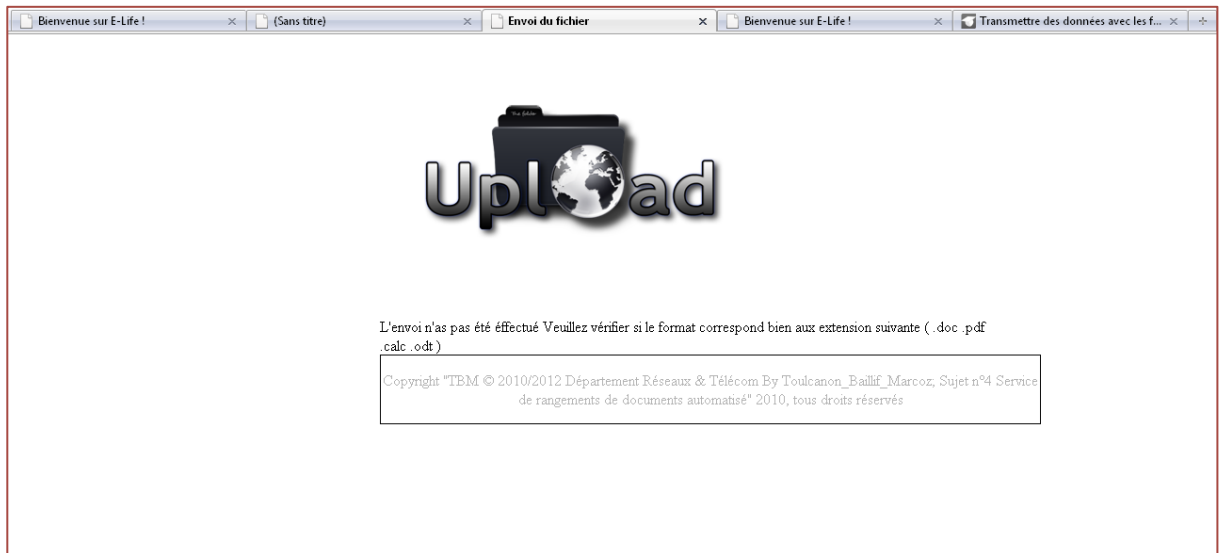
Bienvenue sur E-Life ! ×
(Sans titre) ×
Envoi du fichier ×
Bienvenue sur E-Life ! ×
Transmettre des données avec les f... ×
+

Upload

L'envoi n'as pas été éffectué Veuillez vérifier si le format correspond bien aux extension suivante ( .doc .pdf .calc .odt )

Copyright "TBM © 2010/2012 Département Réseaux & Télécom By Toulcanon_Baillif_Marcoz, Sujet n°4 Service de rangements de documents automatisé" 2010, tous droits réservés